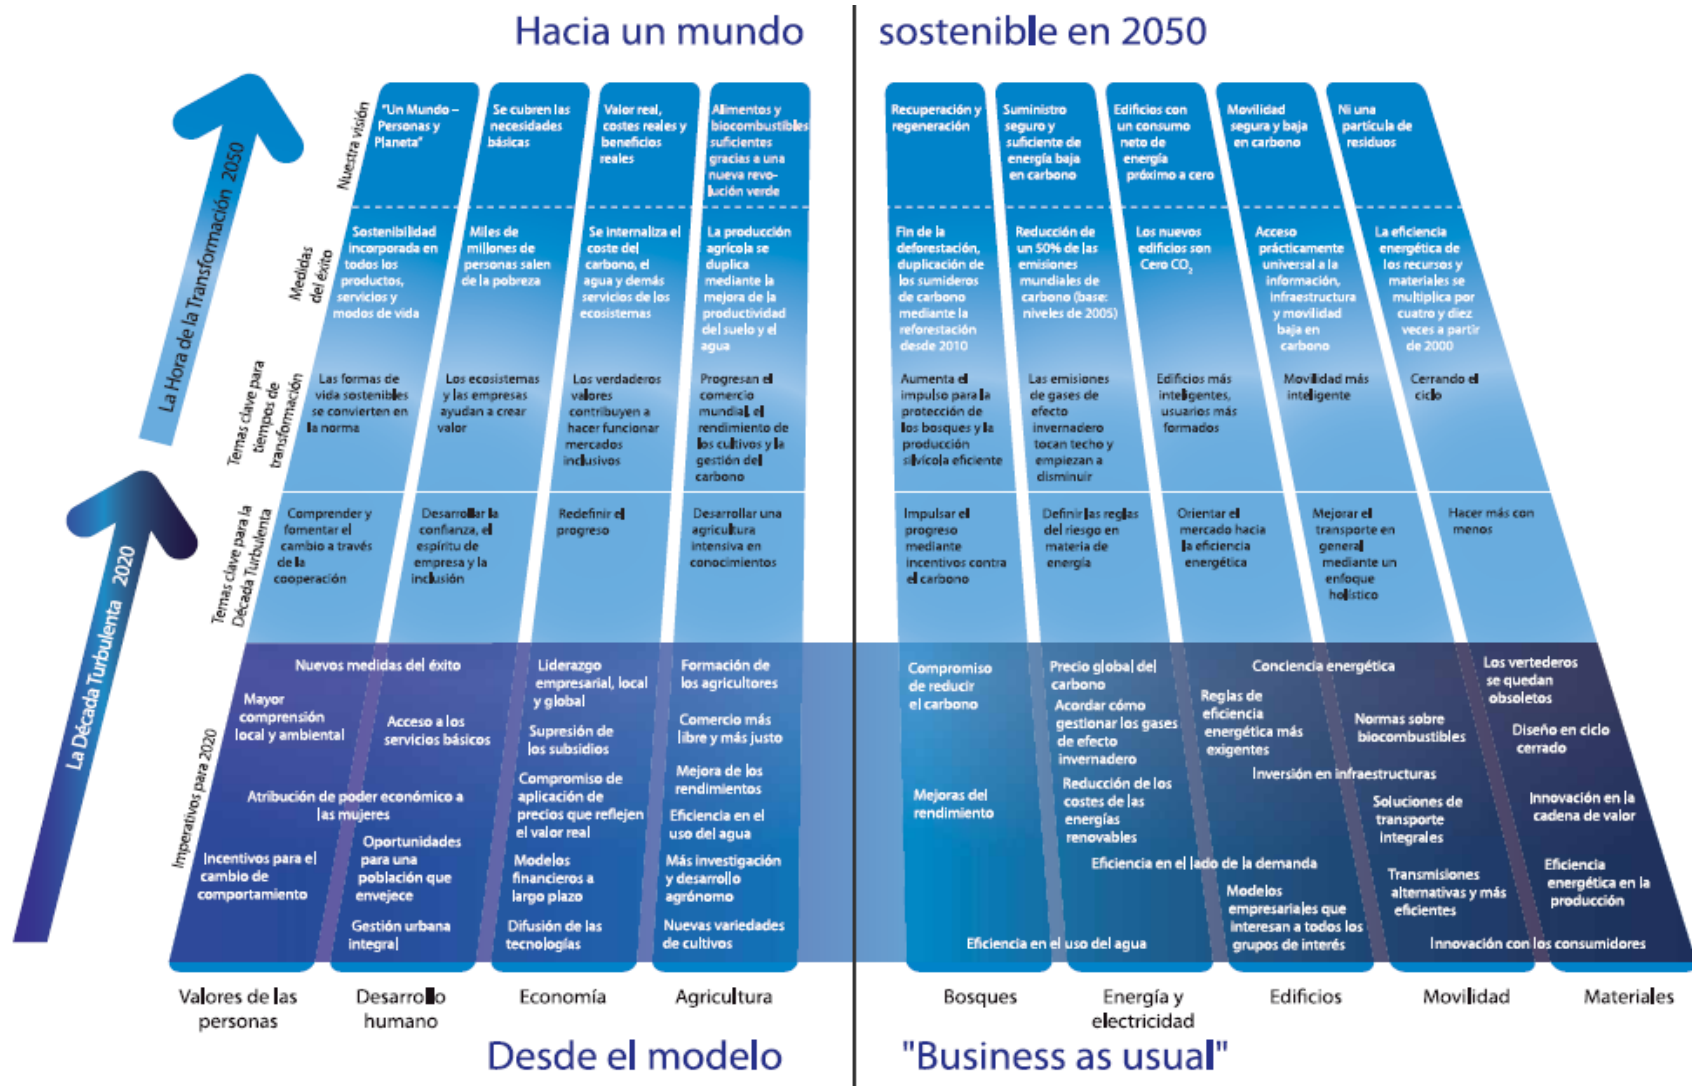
Hacia un mundo sostenible en 2050

La Hora de la Transformación 2050

La Década Turbulenta 2020

Nuestra visión

"Un Mundo – Personas y Planeta"

Se cubren las necesidades básicas

Valor real, costes reales y beneficios reales

Alimentos y biocombustibles suficientes gracias a una nueva revolución verde

Recuperación y regeneración

Suministro seguro y suficiente de energía baja en carbono

Edificios con un consumo neto de energía próximo a cero

Movilidad segura y baja en carbono

Ni una partícula de residuos

Medidas del éxito

Sostenibilidad incorporada en todos los productos, servicios y modos de vida

Miles de millones de personas salen de la pobreza

Se internaliza el coste del carbono, el agua y demás servicios de los ecosistemas

La producción agrícola se duplica mediante la mejora de la productividad del suelo y el agua

Fin de la deforestación, duplicación de los sumideros de carbono mediante la reforestación desde 2010

Reducción de un 50% de las emisiones mundiales de carbono (base: niveles de 2005)

Los nuevos edificios son Cero $CO_2$

Acceso prácticamente universal a la información, infraestructura y movilidad baja en carbono

La eficiencia energética de los recursos y materiales se multiplica por cuatro y diez veces a partir de 2000

Temas clave para tiempos de transformación

Las formas de vida sostenibles se convierten en la norma

Los ecosistemas y las empresas ayudan a crear valor

Los verdaderos valores contribuyen a hacer funcionar mercados inclusivos

Progresan el comercio mundial, el rendimiento de los cultivos y la gestión del carbono

Aumenta el impulso para la protección de los bosques y la producción silvícola eficiente

Las emisiones de gases de efecto invernadero tocan techo y empiezan a disminuir

Edificios más inteligentes, usuarios más formados

Movilidad más inteligente

Cerrando el ciclo

Temas clave para la Década Turbulenta

Comprender y fomentar el cambio a través de la cooperación

Desarrollar la confianza, el espíritu de empresa y la inclusión

Redefinir el progreso

Desarrollar una agricultura intensiva en conocimientos

Impulsar el progreso mediante incentivos contra el carbono

Definir las reglas del riesgo en materia de energía

Orientar el mercado hacia la eficiencia energética

Mejorar el transporte en general mediante un enfoque holístico

Hacer más con menos

Imperativos para 2020

Nuevas medidas del éxito

Mayor comprensión local y ambiental

Acceso a los servicios básicos

Atribución de poder económico a las mujeres

Incentivos para el cambio de comportamiento

Oportunidades para una población que envejece

Gestión urbana integral

Liderazgo empresarial, local y global

Supresión de los subsidios

Compromiso de aplicación de precios que reflejen el valor real

Modelos financieros a largo plazo

Difusión de las tecnologías

Formación de los agricultores

Comercio más libre y más justo

Mejora de los rendimientos

Eficiencia en el uso del agua

Más investigación y desarrollo agrónomo

Nuevas variedades de cultivos

Compromiso de reducir el carbono

Mejoras del rendimiento

Precio global del carbono

Acordar cómo gestionar los gases de efecto invernadero

Reducción de los costes de las energías renovables

Conciencia energética

Reglas de eficiencia energética más exigentes

Normas sobre biocombustibles

Inversión en infraestructuras

Soluciones de transporte integrales

Eficiencia en el lado de la demanda

Modelos empresariales que interesan a todos los grupos de interés

Transmisiones alternativas y más eficientes

Los verteteros se quedan obsoletos

Diseño en ciclo cerrado

Innovación en la cadena de valor

Eficiencia energética en la producción

Eficiencia en el uso del agua

Innovación con los consumidores

Valores de las personas

Desarrollo humano

Economía

Agricultura

Bosques

Energía y electricidad

Edificios

Movilidad

Materiales

Desde el modelo "Business as usual"